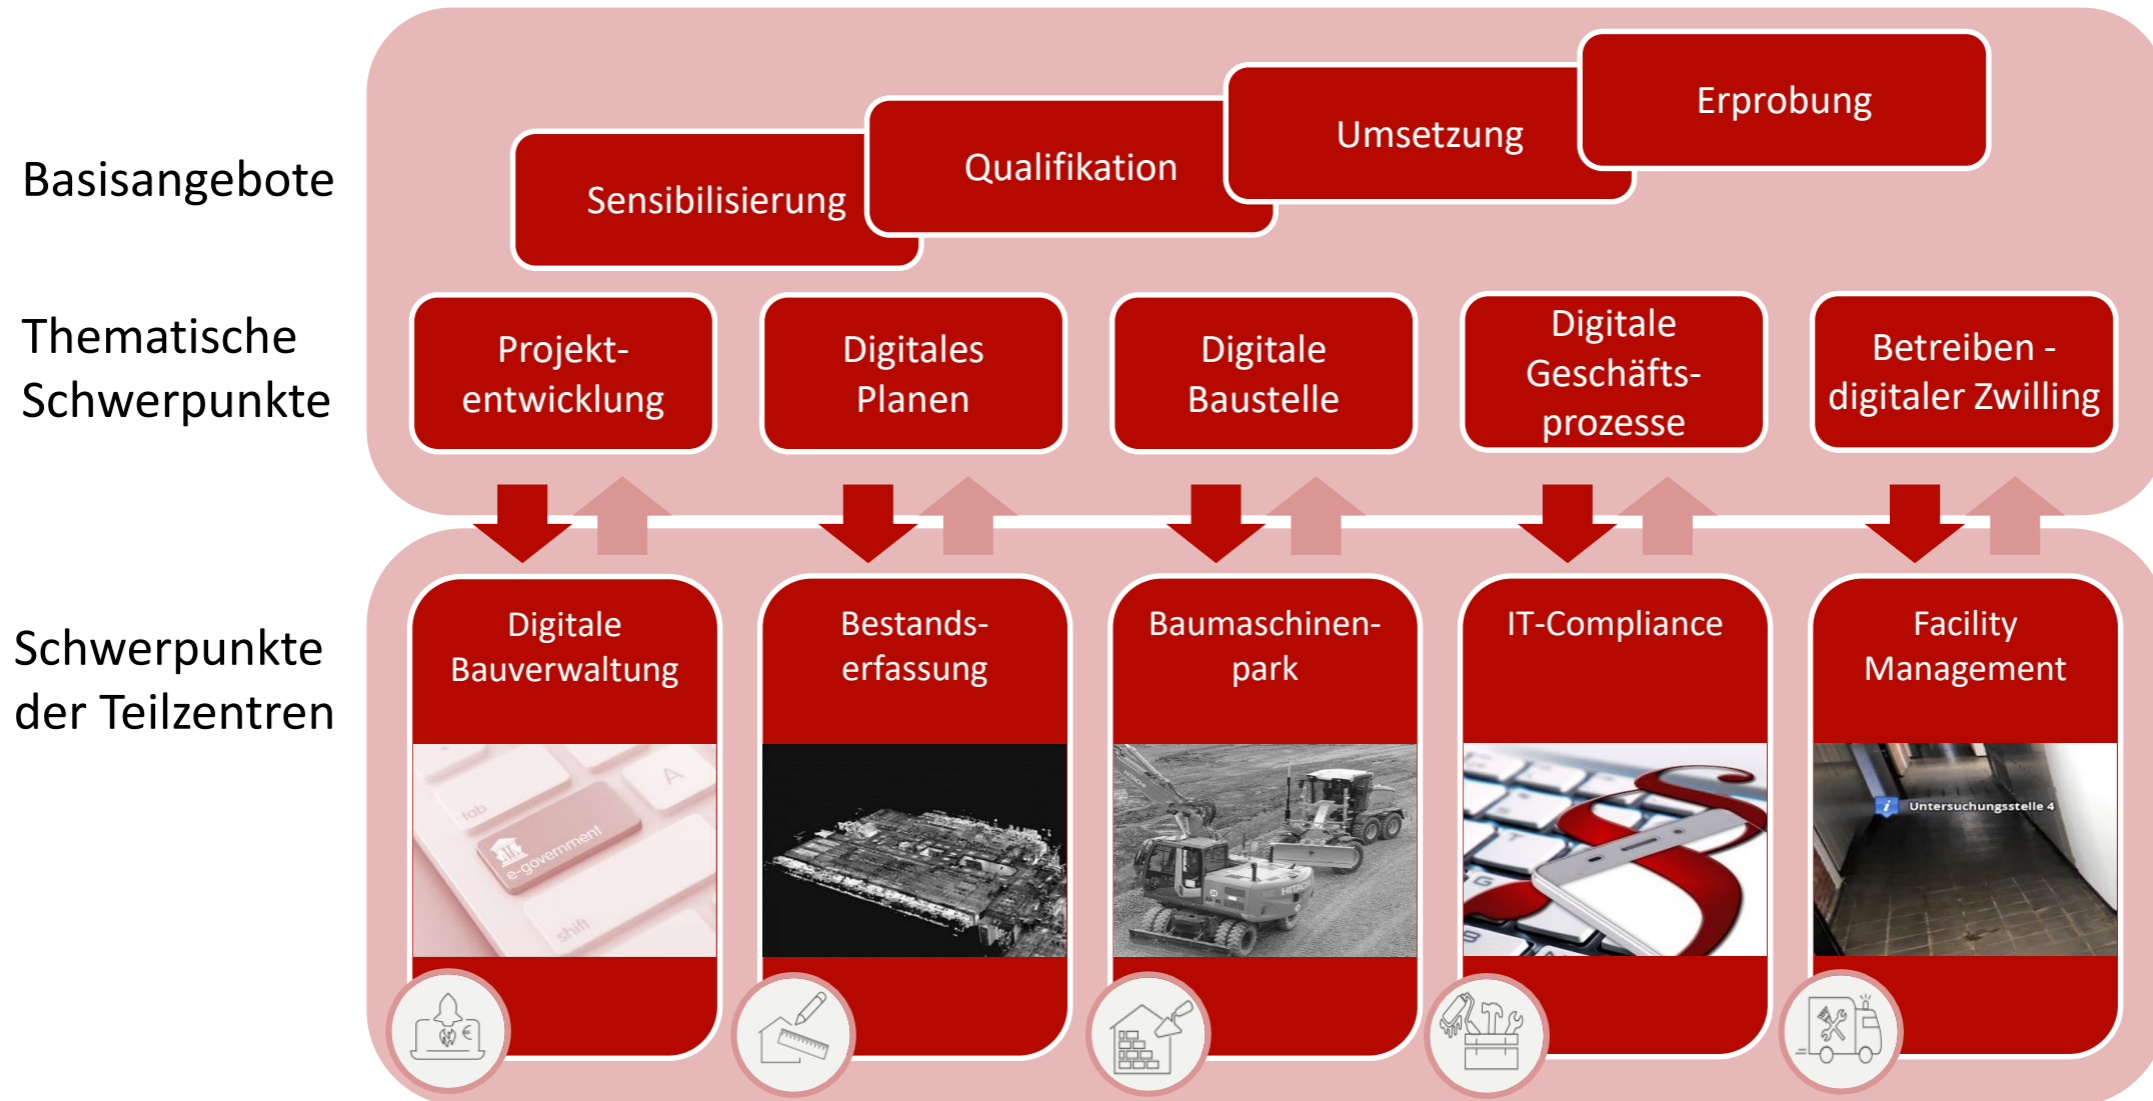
Basisangebote

Sensibilisierung

Qualifikation

Umsetzung

Erprobung

Thematische Schwerpunkte

Projekt-entwicklung

Digitales Planen

Digitale Baustelle

Digitale Geschäfts-prozesse

Betreiben - digitaler Zwilling

Schwerpunkte der Teilzentren

Digitale Bauverwaltung

tab

e-government

shift

Bestands-erfassung

Baumaschinen-park

IT-Compliance

Facility Management

Untersuchungsstelle 4